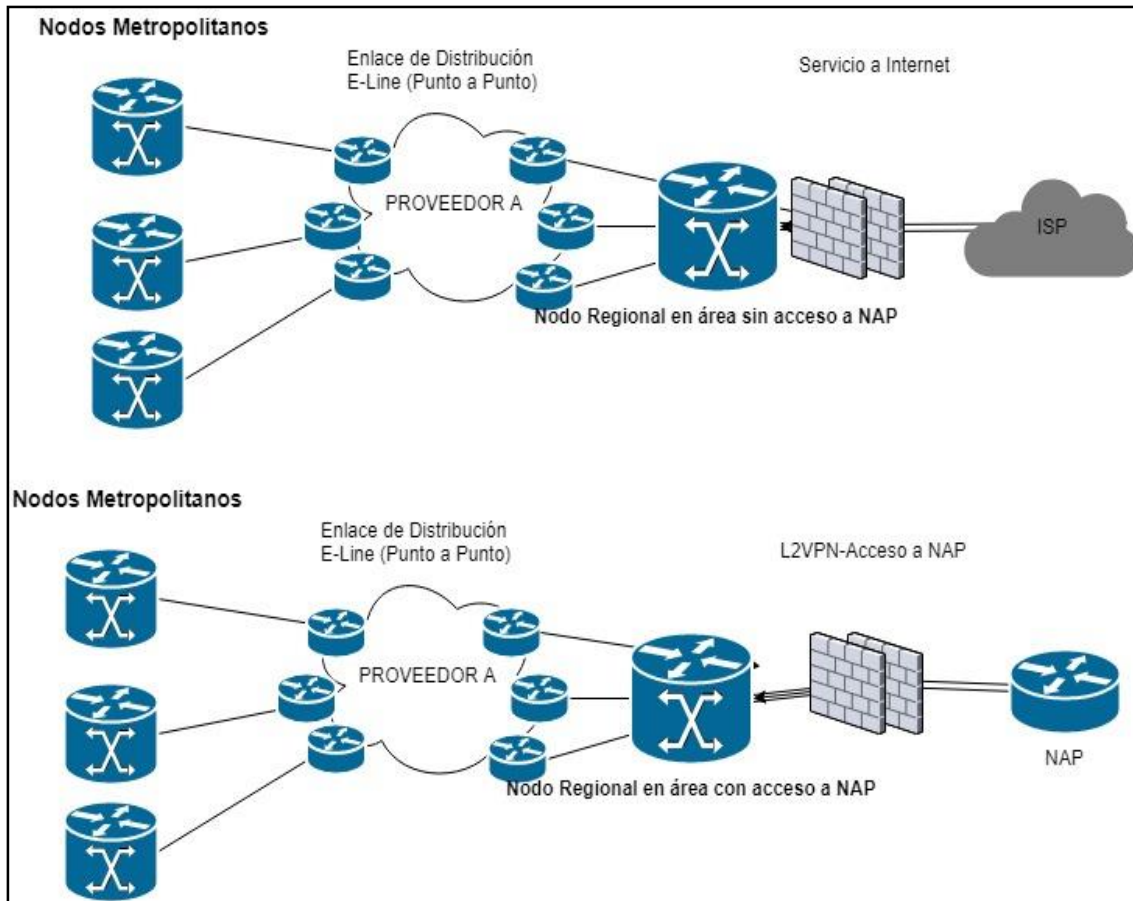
Nodos Metropolitanos

Enlace de Distribución
E-Line (Punto a Punto)

Servicio a Internet

PROVEEDOR A

ISP

Nodo Regional en área sin acceso a NAP

Nodos Metropolitanos

Enlace de Distribución
E-Line (Punto a Punto)

L2VPN-Acceso a NAP

PROVEEDOR A

NAP

Nodo Regional en área con acceso a NAP